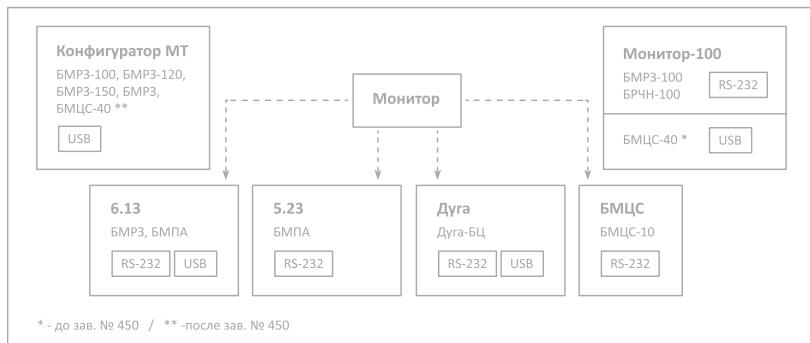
Конфигуратор МТ
БМРЗ-100, БМРЗ-120, БМРЗ-150, БМРЗ, БМЦС-40 **
USB

Монитор

Монитор-100
БМРЗ-100
БРЧН-100
RS-232
БМЦС-40 *
USB

6.13
БМРЗ, БМПА
RS-232
USB

5.23
БМПА
RS-232

Дуга
Дуга-БЦ
RS-232
USB

БМЦС
БМЦС-10
RS-232

* - до зав. № 450 / ** -после зав. № 450